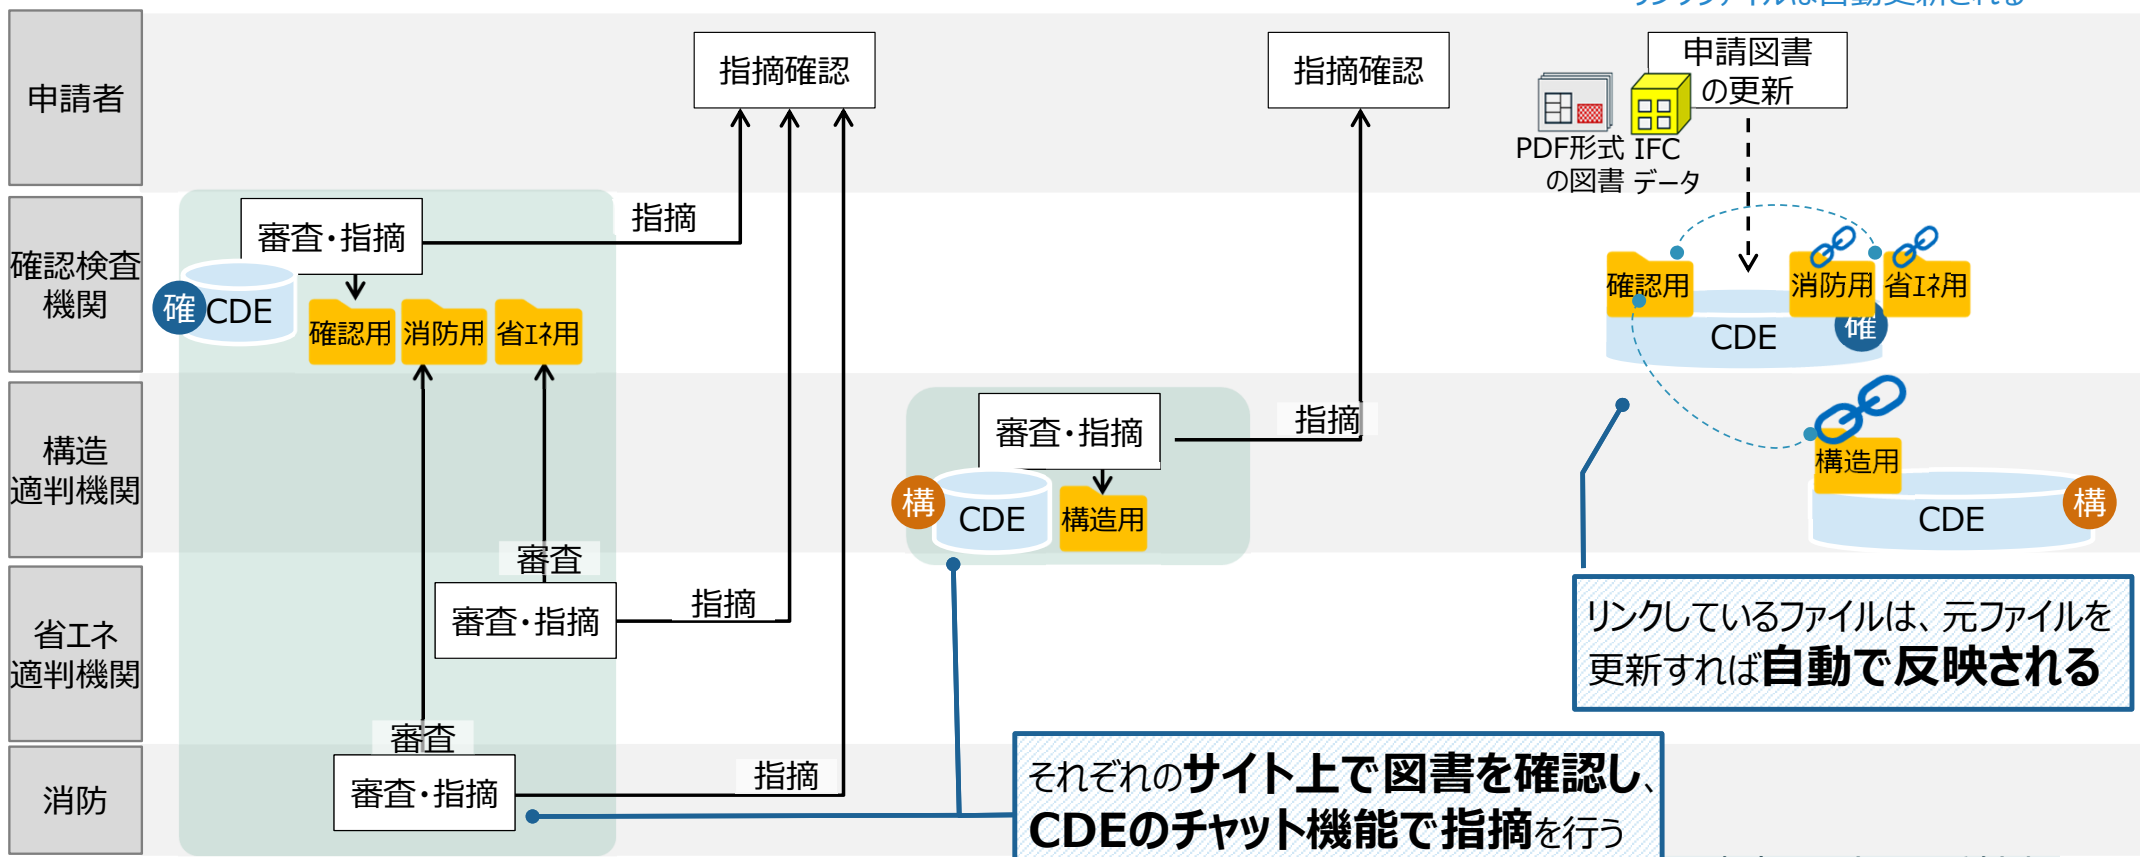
申請者

確認検査機関

構造適判機関

省エネ適判機関

消防

指摘確認

指摘確認

申請図書の更新

PDF形式の図書

IFCデータ

審査・指摘

指摘

確 CDE

確認用 消防用 省エネ用

確認用 消防用 省エネ用

CDE 確

審査・指摘

指摘

構 CDE 構造用

構造用

CDE 構

審査

審査・指摘

指摘

リンクしているファイルは、元ファイルを更新すれば自動で反映される

審査

審査・指摘

指摘

それぞれのサイト上で図書を確認し、CDEのチャット機能で指摘を行う